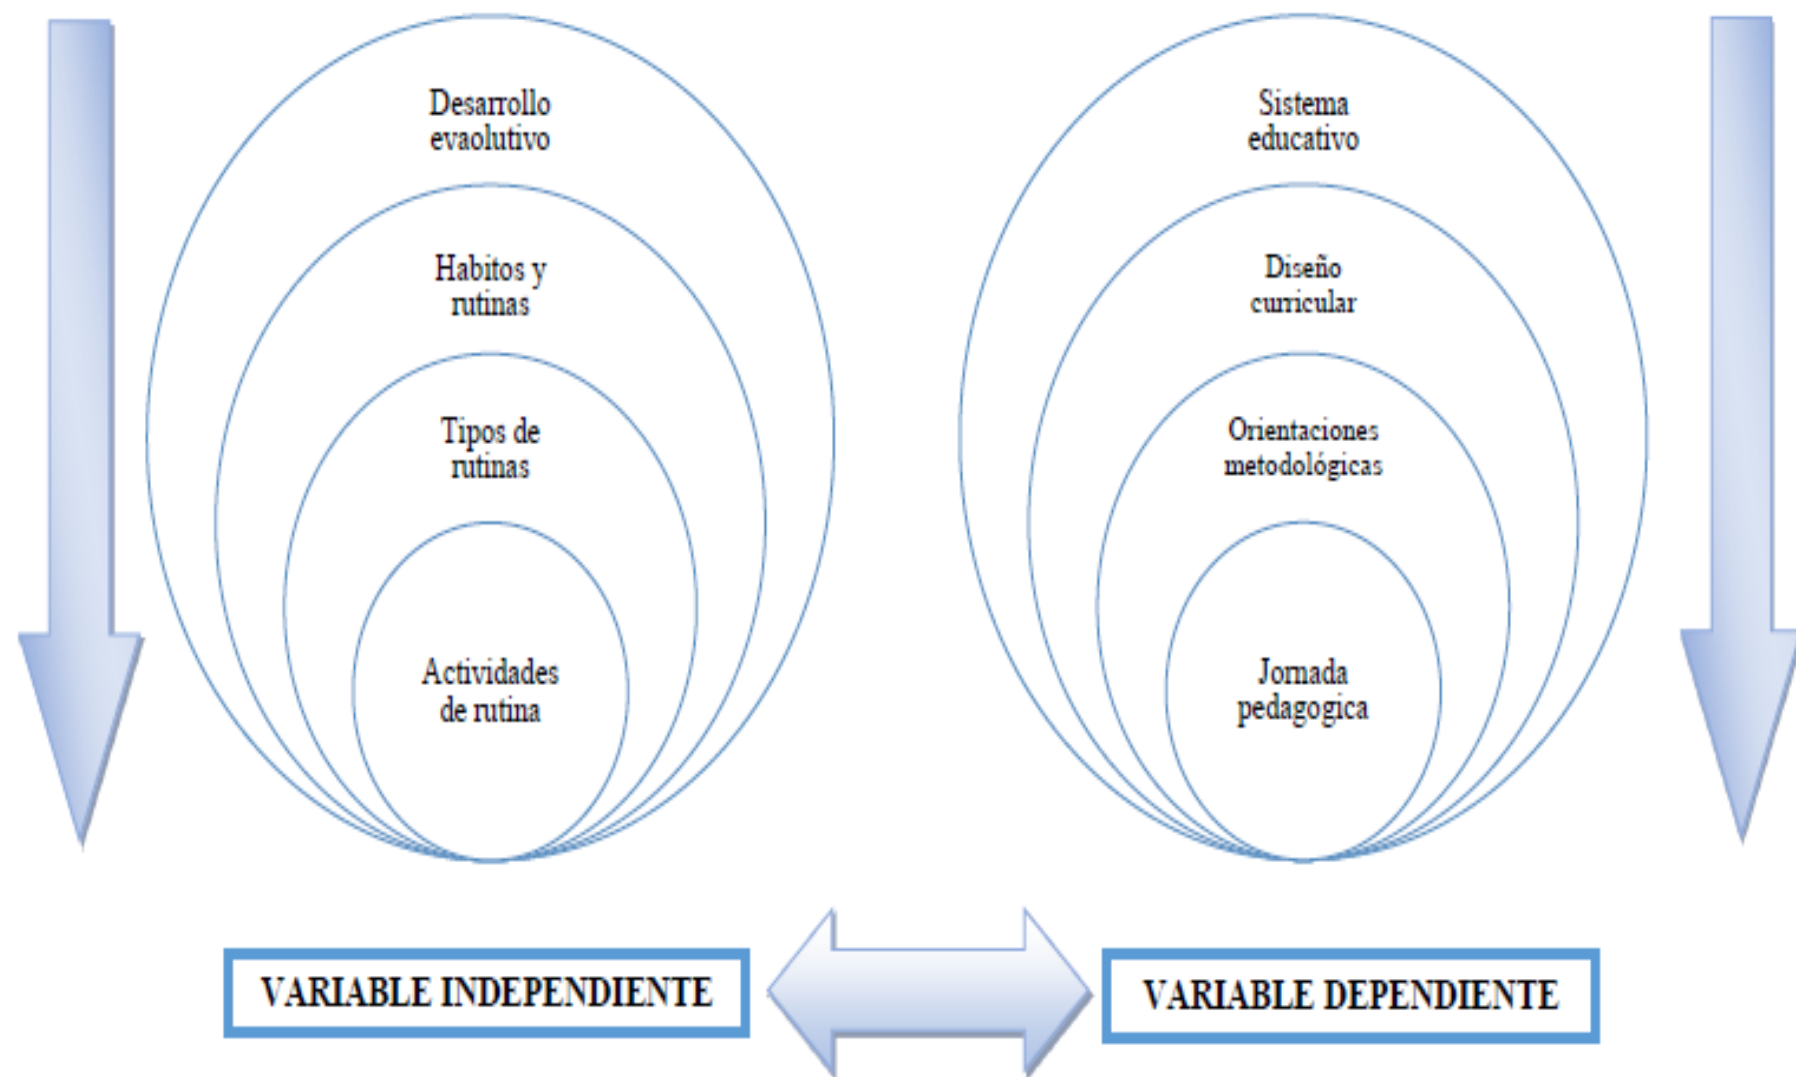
Desarrollo evaolutivo

Habitos y rutinas

Tipos de rutinas

Actividades de rutina

Sistema educativo

Diseño curricular

Orientaciones metodológicas

Jornada pedagogica

VARIABLE INDEPENDIENTE

VARIABLE DEPENDIENTE